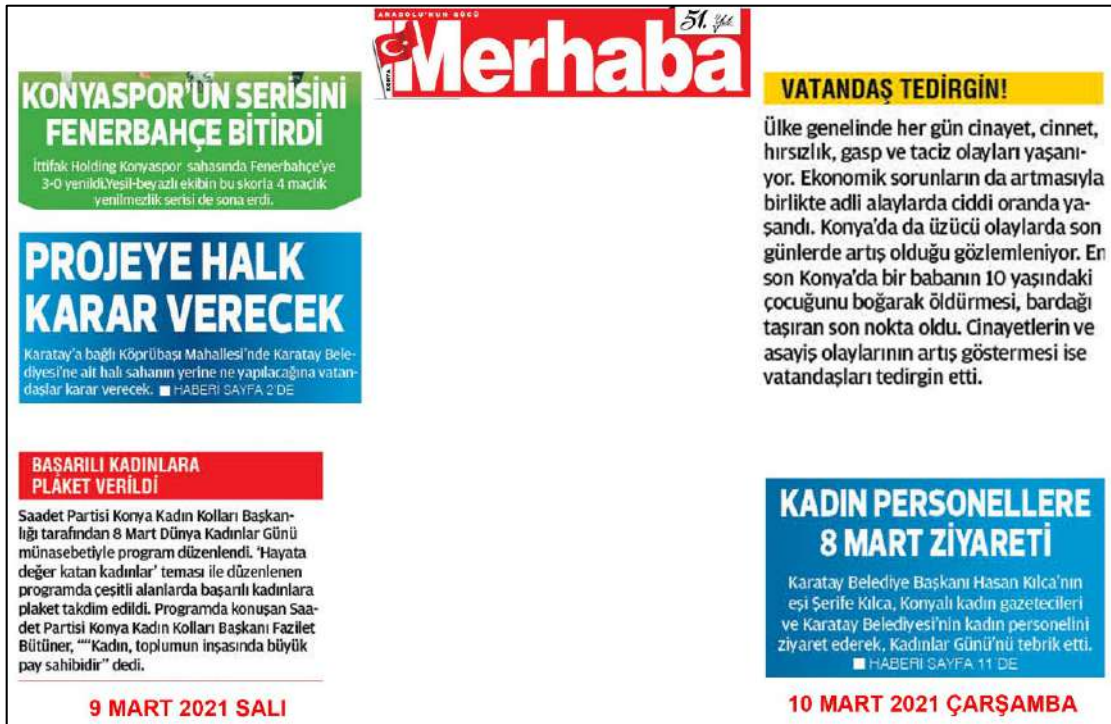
ANADOLU'NUN SESİ

KONYA

Merhaba

51. Yıl

KONYASPOR'UN SERİSİNİ FENERBAHÇE BİTİRDİ

İttifak Holding Konyaspor sahasında Fenerbahçe'ye 3-0 yenildi.Yeşil-beyazlı ekibin bu skorla 4 maçlık yenilmezlik serisi de sona erdi.

PROJEYE HALK KARAR VERECEK

Karatay'a bağlı Köprübaşı Mahallesi'nde Karatay Belediyesi'ne ait hali sahanın yerine ne yapılacağına vatandaşlar karar verecek. ■ HABERİ SAYFA 2'DE

BAŞARILI KADINLARA PLAKET VERİLDİ

Saadet Partisi Konya Kadın Kolları Başkanlığı tarafından 8 Mart Dünya Kadınlar Günü münasebetiyle program düzenlendi. 'Hayata değer katan kadınlar' teması ile düzenlenen programda çeşitli alanlarda başarılı kadınlara plaket takdim edildi. Programda konuşan Saadet Partisi Konya Kadın Kolları Başkanı Fazilet Bütüner, ""Kadın, toplumun inşasında büyük pay sahibidir" dedi.

9 MART 2021 SALI

VATANDAŞ TEDİRGİN!

Ülke genelinde her gün cinayet, cinnet, hırsızlık, gasp ve taciz olayları yaşanıyor. Ekonomik sorunların da artmasıyla birlikte adli alaylarda ciddi oranda yaşandı. Konya'da da üzücü olaylarda son günlerde artış olduğu gözlemleniyor. En son Konya'da bir babanın 10 yaşındaki çocuğunu boğarak öldürmesi, bardağı taşıran son nokta oldu. Cinayetlerin ve asayiş olaylarının artış göstermesi ise vatandaşları tedirgin etti.

KADIN PERSONELLERE 8 MART ZİYARETİ

Karatay Belediye Başkanı Hasan Kılca'nın eşi Şerife Kılca, Konyalı kadın gazetecileri ve Karatay Belediyesi'nin kadın personelini ziyaret ederek, Kadınlar Günü'nü tebrik etti. ■ HABERİ SAYFA 11'DE

10 MART 2021 ÇARŞAMBA